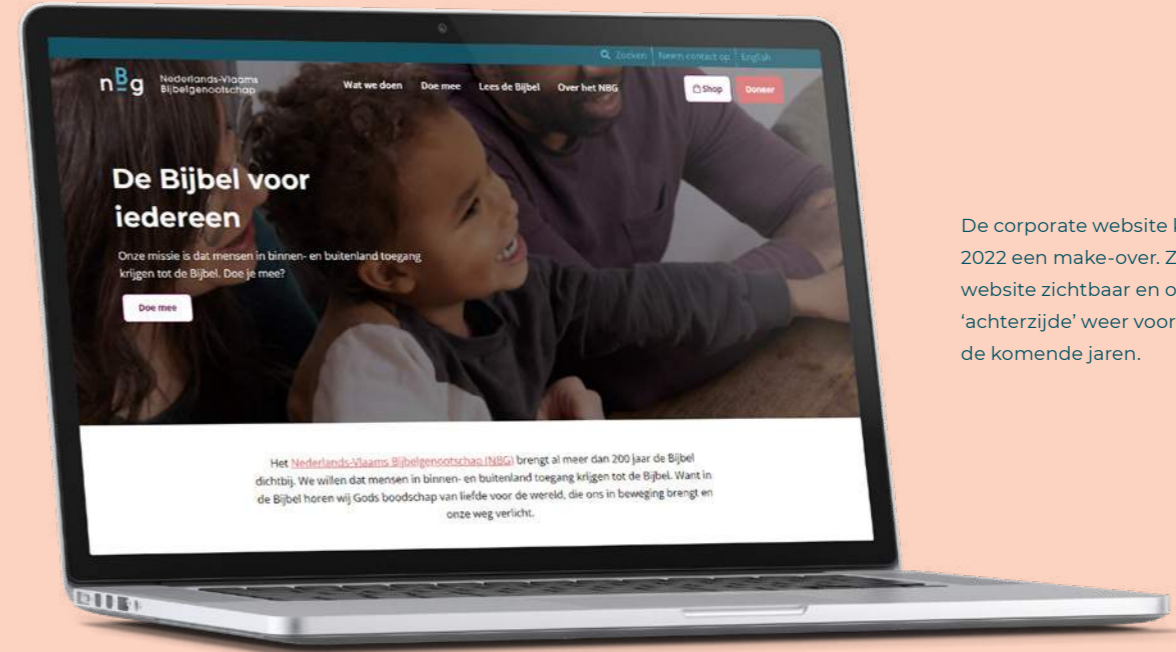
Zoeken | Neem contact op | English

nBg Nederlands-Vlaams Bijbelgenootschap

Wat we doen Doe mee Lees de Bijbel Over het NBG

Shop Doneer

De Bijbel voor iedereen

Onze missie is dat mensen in binnen- en buitenland toegang krijgen tot de Bijbel. Doe je mee?

Doe mee

Het Nederlands-Vlaams Bijbelgenootschap (NBG) brengt al meer dan 200 jaar de Bijbel dichtbij. We willen dat mensen in binnen- en buitenland toegang krijgen tot de Bijbel. Want in de Bijbel horen wij Gods boodschap van liefde voor de wereld, die ons in beweging brengt en onze weg verlicht.

De corporate website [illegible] 2022 een make-over. Z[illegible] website zichtbaar en o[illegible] 'achterzijde' weer voor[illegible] de komende jaren.